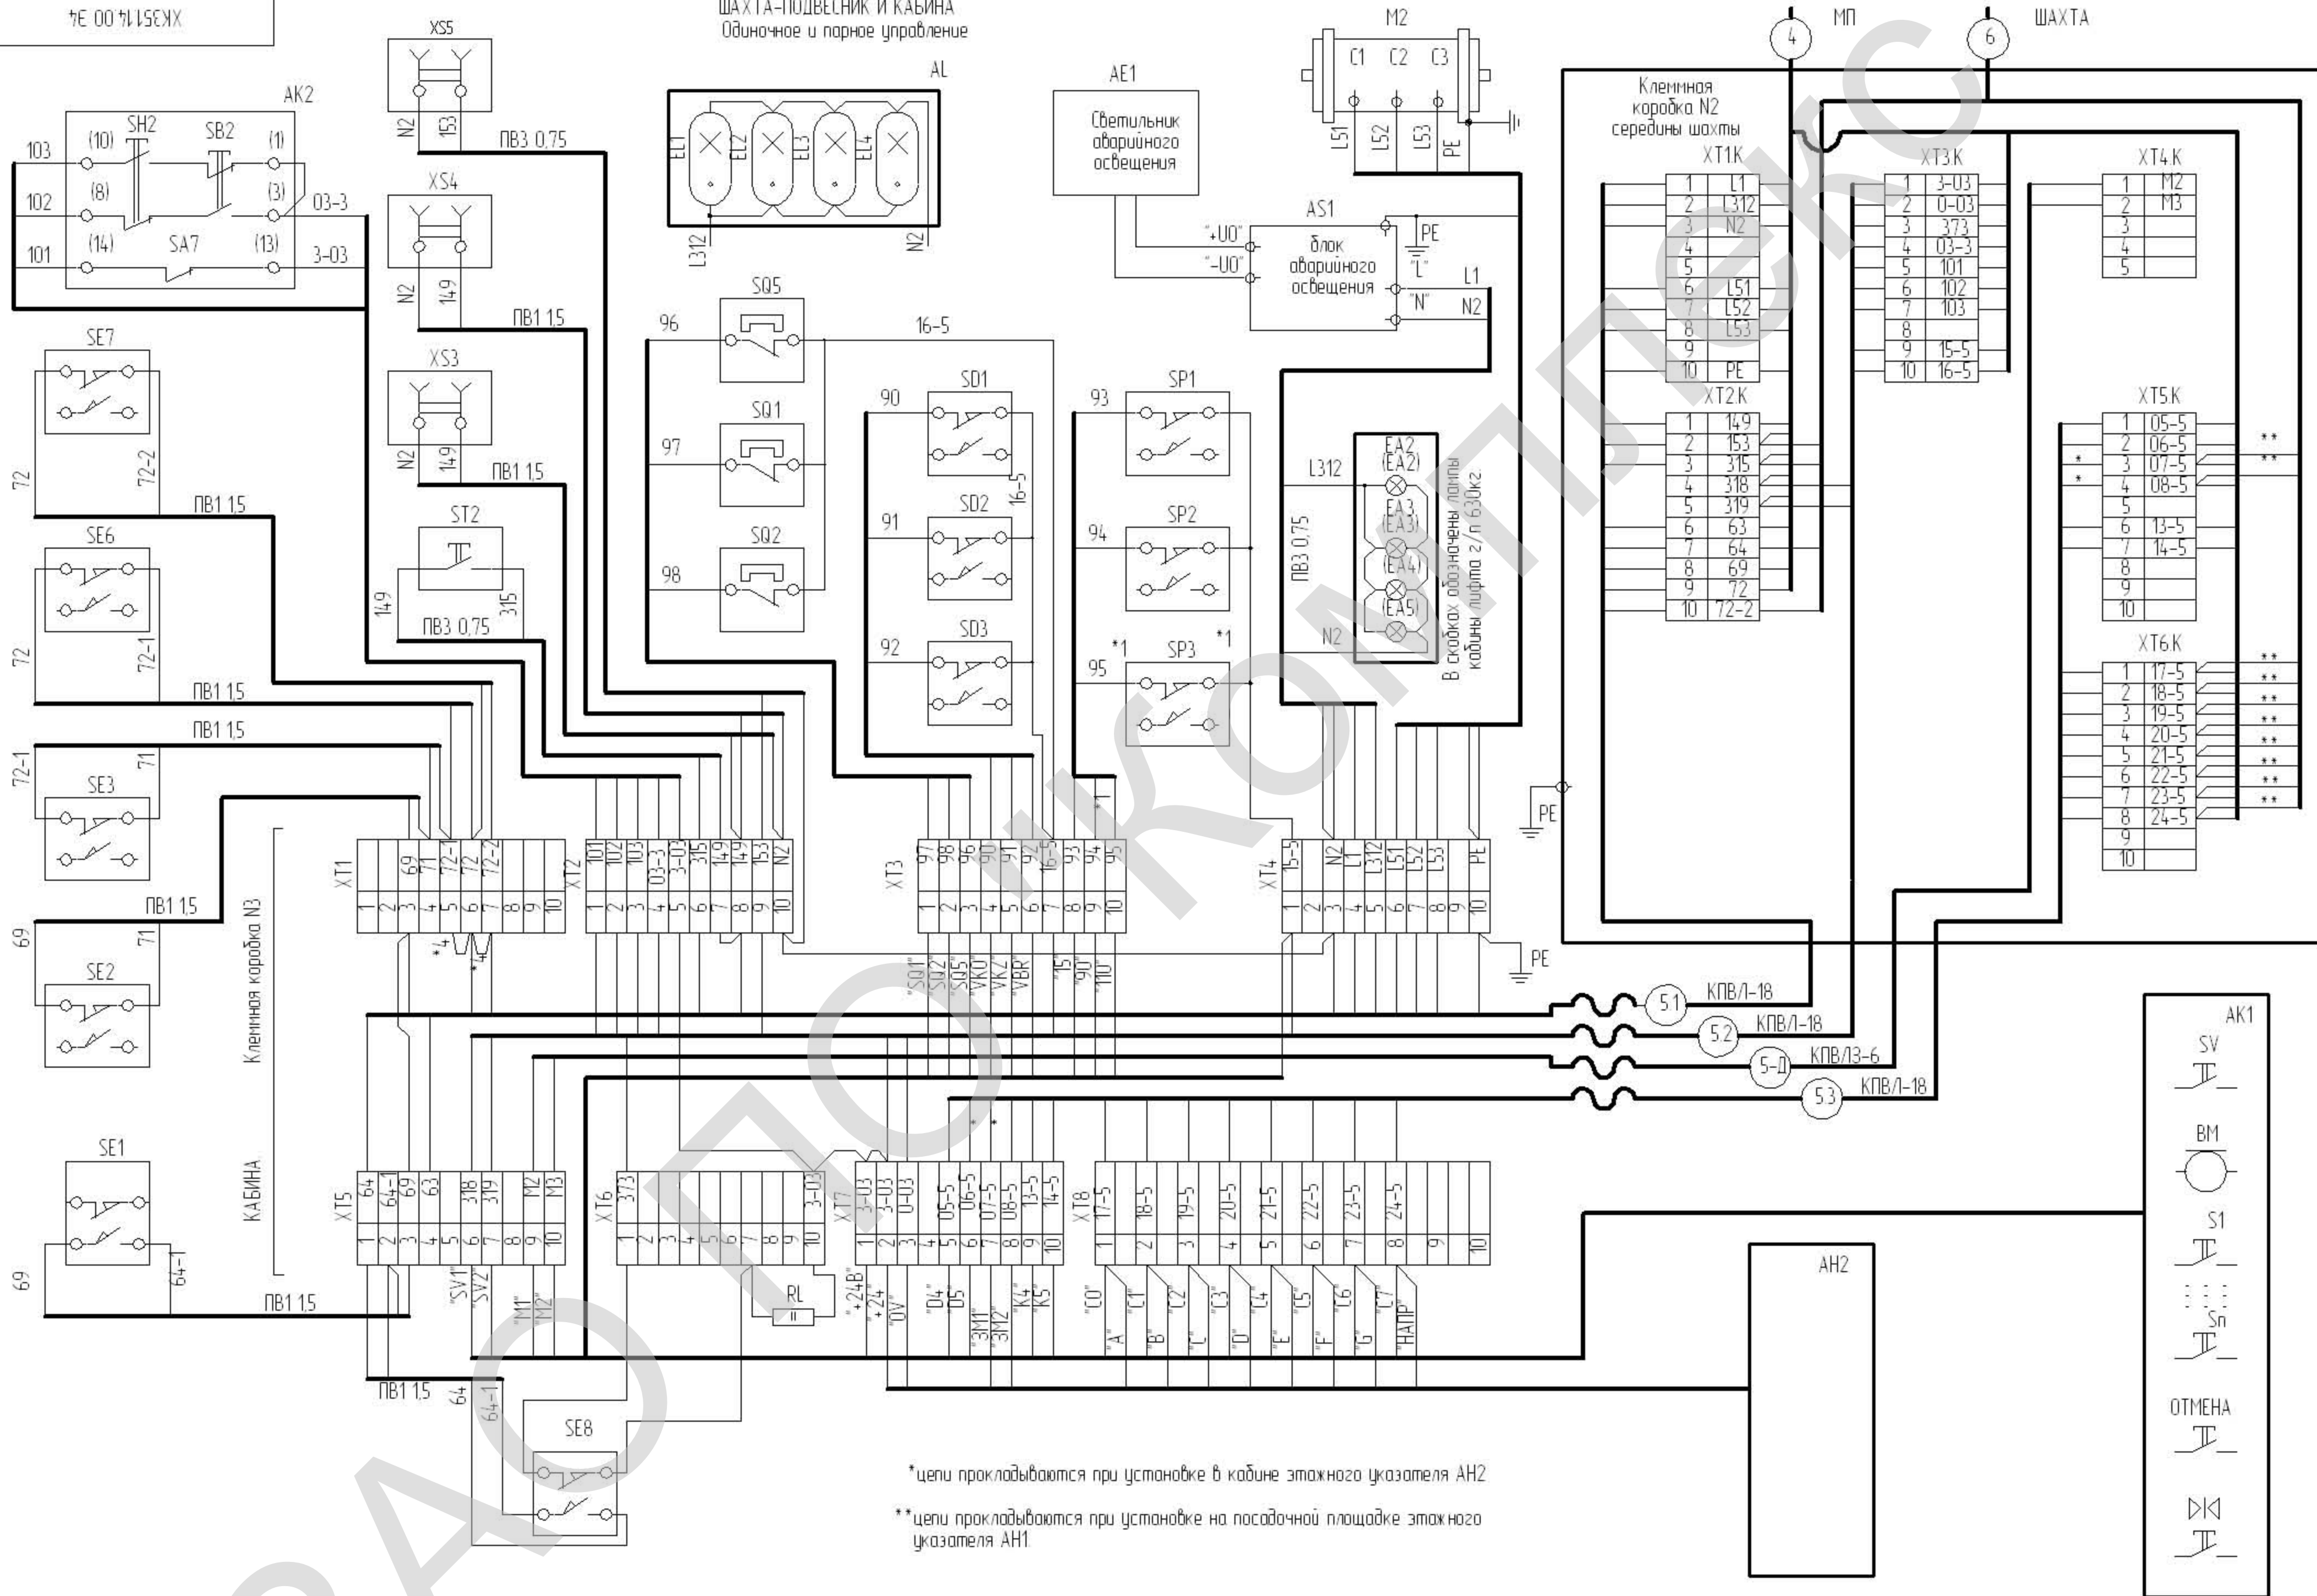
ХК35114.00 Э4

ШАХТА-ПОДВЕСНИК И КАБИНА
Одиночное и парное управление

XS5
N2 153
ПВ3 0,75
XS4
N2 149
ПВ1 1,5
XS3
N2 149
ПВ1 1,5

AK2
SH2 SB2
103 (10) (1)
102 (8) (3) 03-3
101 (14) SA7 (13) 3-03

SE7
72 72-2
ПВ1 1,5
SE6
72 72-1
ПВ1 1,5
ПВ1 1,5
72-1 71
SE3
ПВ1 1,5
69 71
SE2
SE1
69 64-1
ПВ1 1,5

AL
EL1 EL2 EL3 EL4
L312 N2

AE1
Светильник аварийного освещения

M2
C1 C2 C3
L51 L52 L53 PE

AS1
"+U0" "-U0"
блок аварийного освещения
PE "L" L1 "N" N2

SQ5
96 16-5
SQ1
97
SQ2
98

ST2
149 315
ПВ3 0,75

SD1
90
SD2
91 16-5
SD3
92

SP1
93
SP2
94
SP3
95 *1 *1

EA2 (EA2) EA3 (EA3) (EA4) (EA5)
L312
ПВ3 0,75
N2
В скобках обозначены лампы кабины лифта г/п 630кг.

МП 4
ШАХТА 6
Клеммная коробка N2 середины шахты

XT1K
| 1 | L1 |
|---|---|
| 2 | L312 |
| 3 | N2 |
| 4 | |
| 5 | |
| 6 | L51 |
| 7 | L52 |
| 8 | L53 |
| 9 | |
| 10 | PE |

XT2K
| 1 | 149 |
|---|---|
| 2 | 153 |
| 3 | 315 |
| 4 | 318 |
| 5 | 319 |
| 6 | 63 |
| 7 | 64 |
| 8 | 69 |
| 9 | 72 |
| 10 | 72-2 |

XT3K
| 1 | 3-03 |
|---|---|
| 2 | 0-03 |
| 3 | 373 |
| 4 | 03-3 |
| 5 | 101 |
| 6 | 102 |
| 7 | 103 |
| 8 | |
| 9 | 15-5 |
| 10 | 16-5 |

XT4K
| 1 | M2 |
|---|---|
| 2 | M3 |
| 3 | |
| 4 | |
| 5 | |

XT5K
| 1 | 05-5 |
|---|---|
| 2 | 06-5 |
| 3 | 07-5 |
| 4 | 08-5 |
| 5 | |
| 6 | 13-5 |
| 7 | 14-5 |
| 8 | |
| 9 | |
| 10 | |

XT6K
| 1 | 17-5 |
|---|---|
| 2 | 18-5 |
| 3 | 19-5 |
| 4 | 20-5 |
| 5 | 21-5 |
| 6 | 22-5 |
| 7 | 23-5 |
| 8 | 24-5 |
| 9 | |
| 10 | |

** ** * * ** ** ** ** ** ** ** **

PE

XT1: 69 71 72-1 72 72-2; 1 2 3 4 5 6 7 8 9 10
*4 *4
XT2: 101 102 103 03-3 3-03 315 149 153 N2; 1 2 3 4 5 6 7 8 9 10
XT3: 97 98 96 90 91 92 16-5 93 94 95; 1 2 3 4 5 6 7 8 9 10
*1
"SQ1" "SQ2" "SQ5" "VK0" "VKZ" "VBR" "15" "90" "110"
XT4: 15-5 N2 L1 L312 L51 L52 L53 PE; 1 2 3 4 5 6 7 8 9 10
PE

Клеммная коробка N3
КАБИНА

5.1 КПВЛ-18
5.2 КПВЛ-18
5-Д КПВЛ3-6
5.3 КПВЛ-18

XT5: 64 64-1 69 63 318 319 M2 M3; 1 2 3 4 5 6 7 8 9 10
"SV1" "SV2" "M1" "M2"
ПВ1 1,5
64 64-1
SE8
XT6: 373 3-03; 1 2 3 4 5 6 7 8 9 10
RL
XT7: 3-03 0-03 05-5 06-5 07-5 08-5 13-5 14-5; 1 2 3 4 5 6 7 8 9 10
"+24В" "+24" "0V" "D4" "D5" "3M1" "3M2" "K4" "K5"
* *
XT8: 17-5 18-5 19-5 20-5 21-5 22-5 23-5 24-5; 1 2 3 4 5 6 7 8 9 10
"C0" "C1" "C2" "C3" "C4" "C5" "C6" "C7"
"A" "B" "C" "D" "E" "F" "G" "НАПР"

AH2

AK1
SV
ВМ
S1
Sn
ОТМЕНА

*цепи прокладываются при установке в кабине этажного указателя АН2

**цепи прокладываются при установке на посадочной площадке этажного указателя АН1.